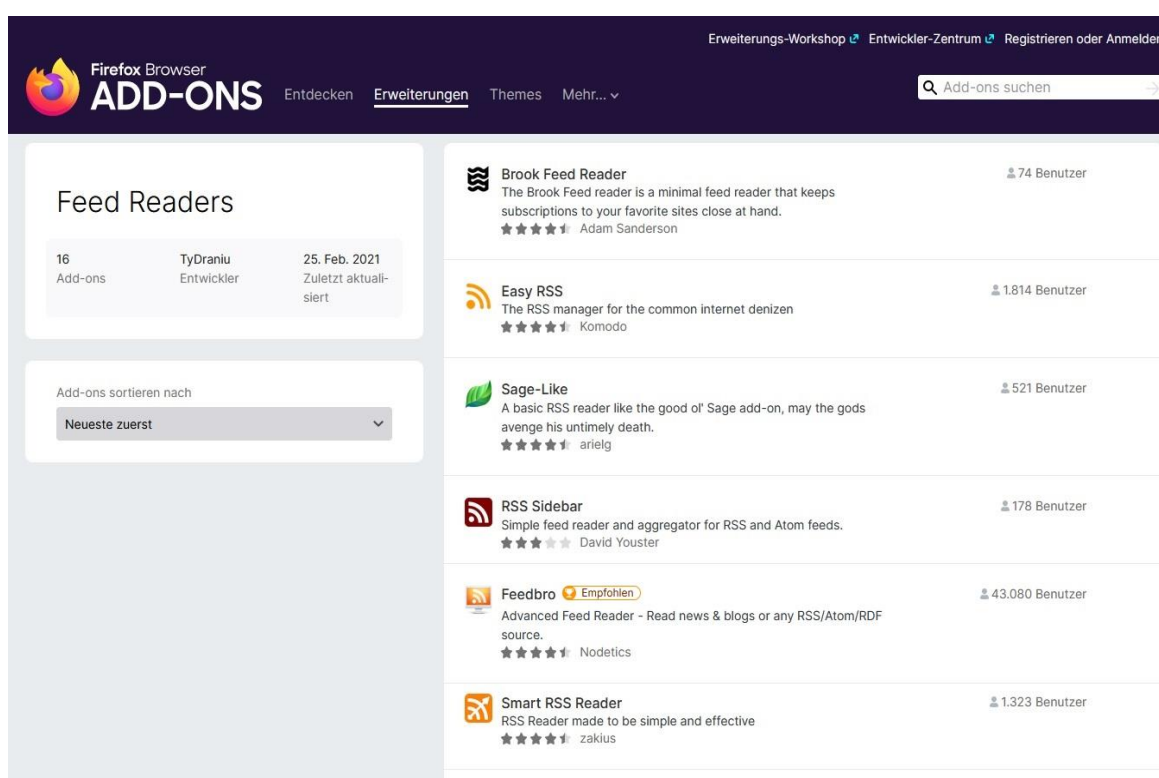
Erweiterungs-Workshop Entwickler-Zentrum Registrieren oder Anmelden

Firefox Browser
ADD-ONS

Entdecken Erweiterungen Themes Mehr...

Add-ons suchen

Feed Readers

16
Add-ons

TyDraniu
Entwickler

25. Feb. 2021
Zuletzt aktualisiert

Add-ons sortieren nach

Neueste zuerst

Brook Feed Reader
The Brook Feed reader is a minimal feed reader that keeps subscriptions to your favorite sites close at hand.
Adam Sanderson
74 Benutzer

Easy RSS
The RSS manager for the common internet denizen
Komodo
1.814 Benutzer

Sage-Like
A basic RSS reader like the good ol' Sage add-on, may the gods avenge his untimely death.
arielg
521 Benutzer

RSS Sidebar
Simple feed reader and aggregator for RSS and Atom feeds.
David Youster
178 Benutzer

Feedbro Empfohlen
Advanced Feed Reader - Read news & blogs or any RSS/Atom/RDF source.
Nodetics
43.080 Benutzer

Smart RSS Reader
RSS Reader made to be simple and effective
zakius
1.323 Benutzer